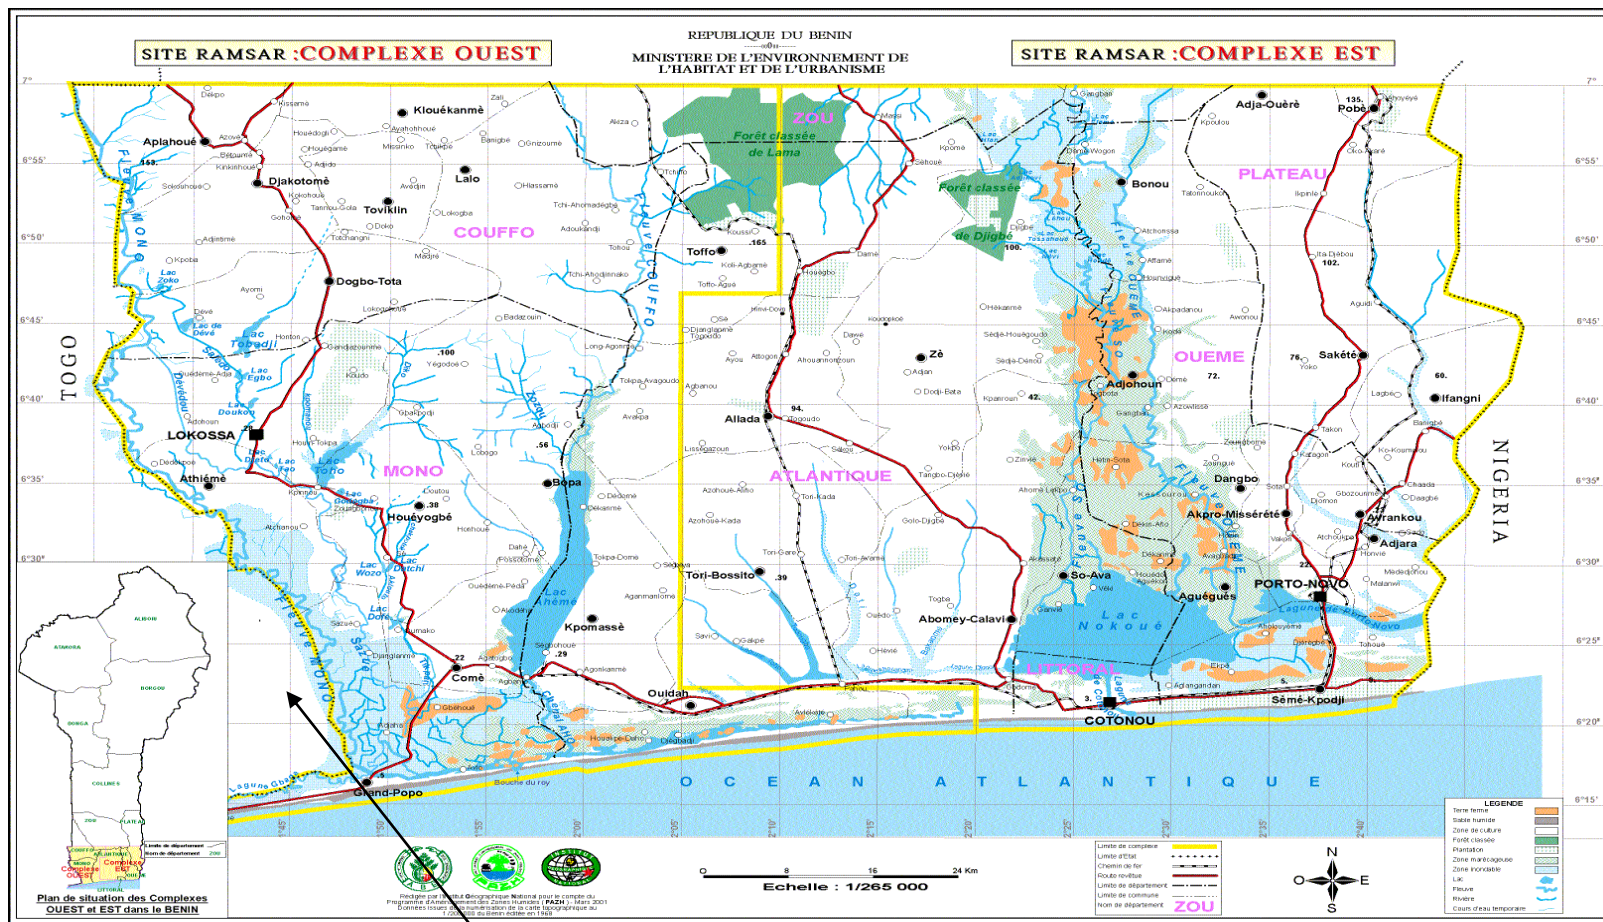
REPUBLIQUE DU BENIN
MINISTERE DE L'ENVIRONNEMENT DE L'HABITAT ET DE L'URBANISME

SITE RAMSAR :COMPLEXE OUEST

SITE RAMSAR :COMPLEXE EST

7°
6°55'
6°50'
6°45'
6°40'
6°35'
6°30'
6°25'
6°20'
6°15'

TOGO
NIGERIA

COUFFO
ZOU
PLATEAU
OUEME
MONO
ATLANTIQUE
LITTORAL

Forêt classée de Lama
Forêt classée de Djigbé

Aplahoué
Klouékanmè
Djakotomè
Lalo
Toviklin
Dogbo-Tota
LOKOSSA
Athiémé
Houéyogbé
Bopa
Comè
Grand-Popo
Ouidah
Kpomassè
Tori-Bossito
Toffo
Allada
Zè
Abomey-Calavi
So-Ava
Aguégués
COTONOU
Sèmè-Kpodji
PORTO-NOVO
Adjarra
Avrankou
Akpro-Missérété
Dangbo
Adjohoun
Bonou
Adja-Ouèrè
Pobè
Sakété
Ifangni

Fleuve Mono
Fleuve Couffo
Fleuve Ouémé
Lac Ahémé
Lac Nokoué
Lagune de Porto-Novo
Lac Toho
Lac Togbadji
Lac Doukon
Lac Dévé
Lac Zoko

O C E A N   A T L A N T I Q U E

Echelle : 1/265 000
0 8 16 24 Km

N
O
E
S

Limite de complexe
Limite d'Etat
Chemin de fer
Route revêtue
Limite de département
Limite de commune
Nom de département ZOU

LEGENDE
Terre ferme
Sable humide
Zone de culture
Forêt classée
Plantation
Zone marécageuse
Zone inondable
Lac
Fleuve
Rivière
Cours d'eau temporaire

Plan de situation des Complexes OUEST et EST dans le BENIN

ALIBORI
ATACORA
BORGOU
DONGA
COLLINES
ZOU
PLATEAU
COUFFO
MONO
ATLANTIQUE
OUEME
LITTORAL
Complexe OUEST
Complexe EST
Limite de département
Nom de département

Rédigée par l'Institut Géographique National pour le compte du Programme d'Aménagement des Zones Humides (PAZH) - Mars 2001
Données issues de la numérisation de la carte topographique au 1/200 000 du Bénin éditée en 1968